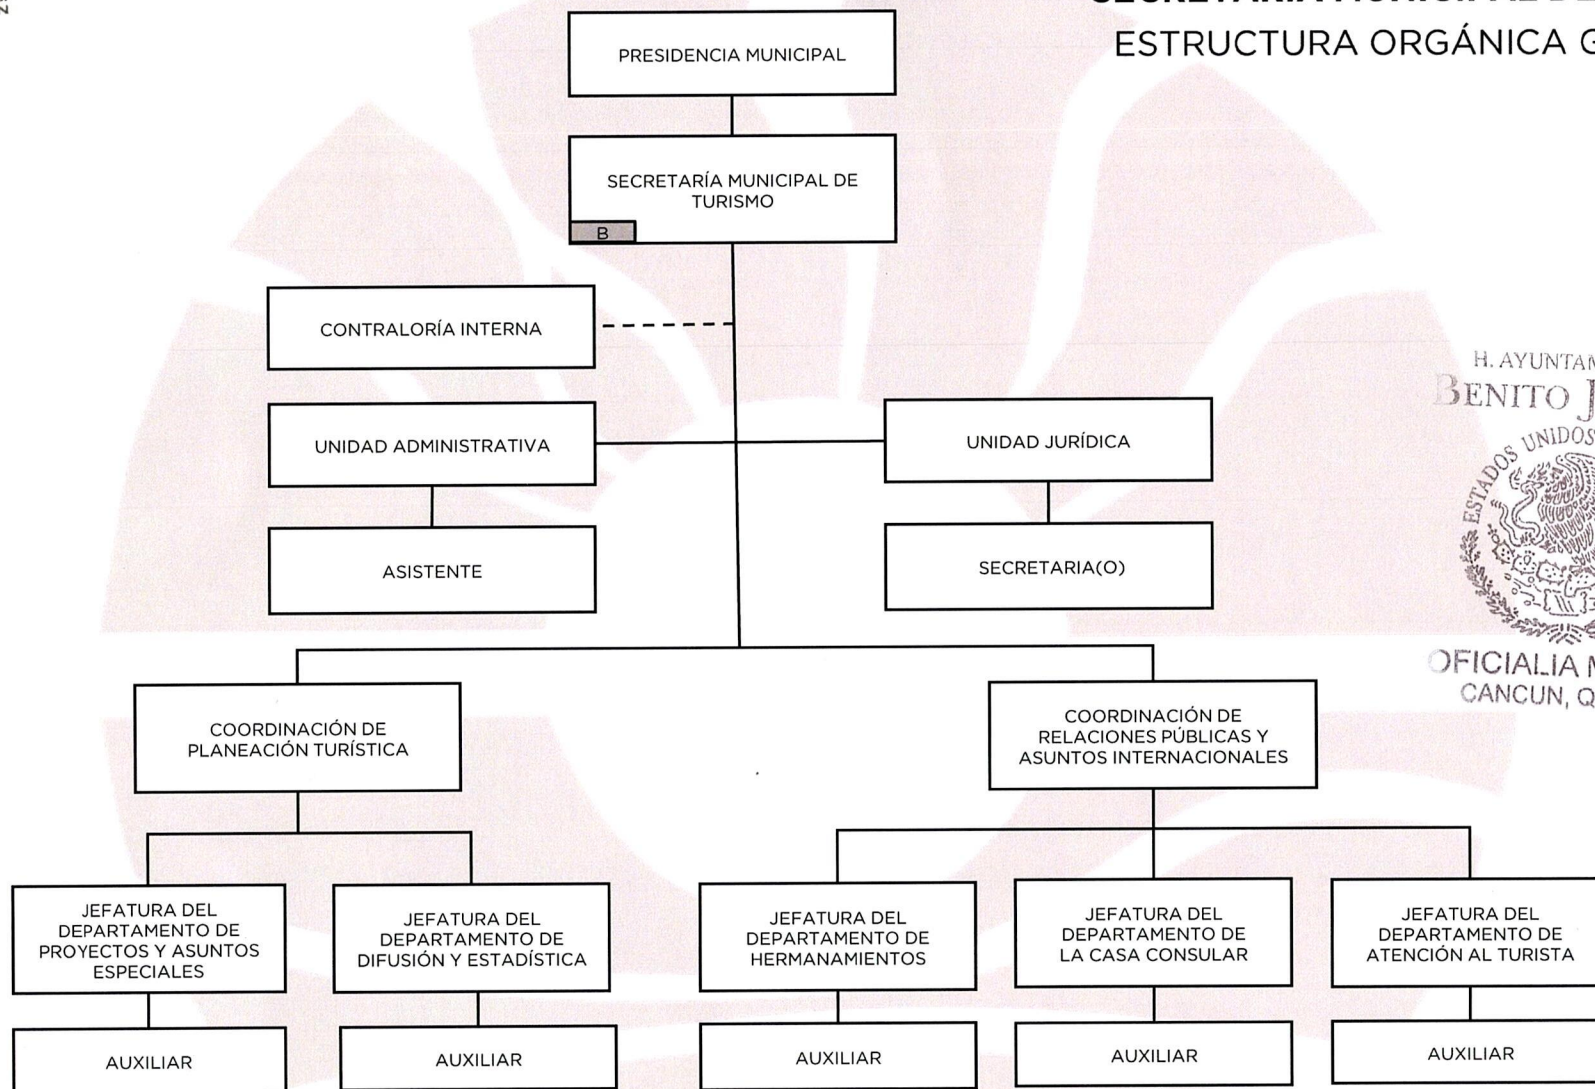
SECRETARÍA MUNICIPAL DE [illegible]
ESTRUCTURA ORGÁNICA G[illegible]

PRESIDENCIA MUNICIPAL

SECRETARÍA MUNICIPAL DE TURISMO

B

CONTRALORÍA INTERNA

UNIDAD ADMINISTRATIVA

UNIDAD JURÍDICA

ASISTENTE

SECRETARIA(O)

COORDINACIÓN DE PLANEACIÓN TURÍSTICA

COORDINACIÓN DE RELACIONES PÚBLICAS Y ASUNTOS INTERNACIONALES

JEFATURA DEL DEPARTAMENTO DE PROYECTOS Y ASUNTOS ESPECIALES

JEFATURA DEL DEPARTAMENTO DE DIFUSIÓN Y ESTADÍSTICA

JEFATURA DEL DEPARTAMENTO DE HERMANAMIENTOS

JEFATURA DEL DEPARTAMENTO DE LA CASA CONSULAR

JEFATURA DEL DEPARTAMENTO DE ATENCIÓN AL TURISTA

AUXILIAR

AUXILIAR

AUXILIAR

AUXILIAR

AUXILIAR

H. AYUNTAM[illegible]
BENITO J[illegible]
ESTADOS UNIDOS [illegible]
OFICIALIA M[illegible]
CANCUN, Q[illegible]